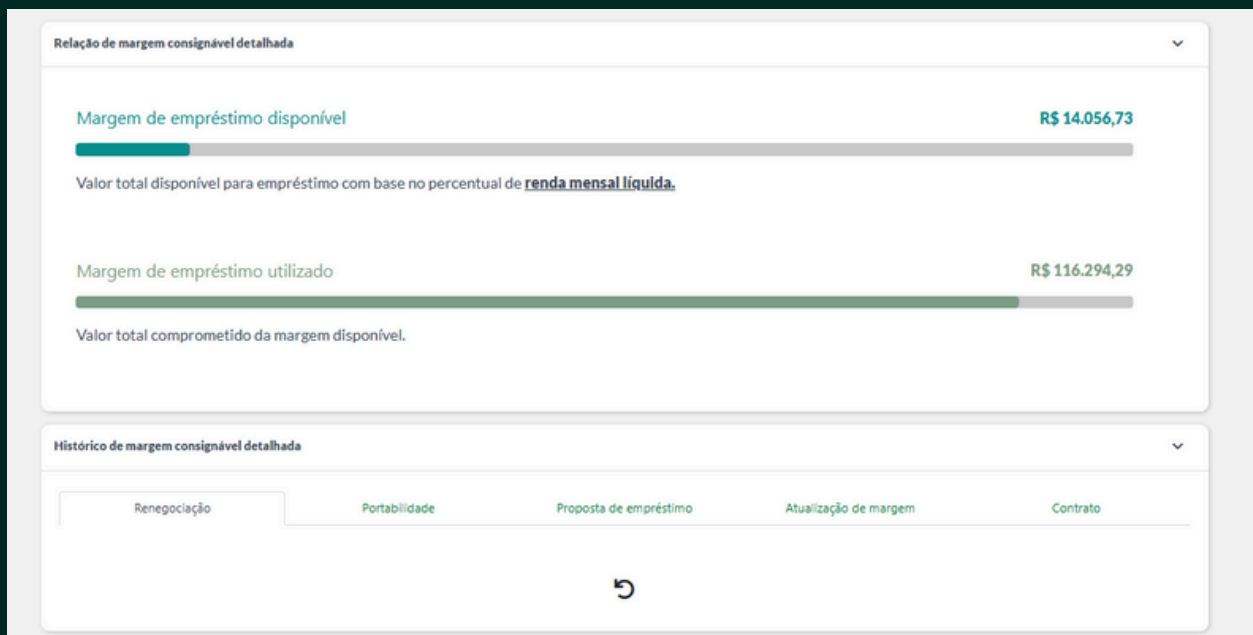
Relação de margem consignável detalhada

Margem de empréstimo disponível

R$ 14.056,73

Valor total disponível para empréstimo com base no percentual de renda mensal líquida.

Margem de empréstimo utilizado

R$ 116.294,29

Valor total comprometido da margem disponível.

Histórico de margem consignável detalhada

Renegociação | Portabilidade | Proposta de empréstimo | Atualização de margem | Contrato